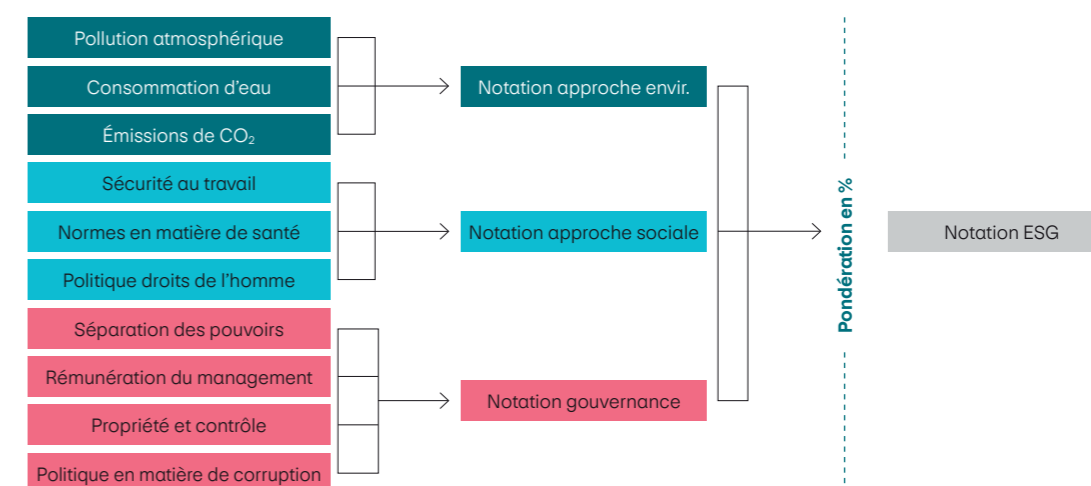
Pollution atmosphérique
Consommation d'eau
Émissions de $CO_2$
Sécurité au travail
Normes en matière de santé
Politique droits de l'homme
Séparation des pouvoirs
Rémunération du management
Propriété et contrôle
Politique en matière de corruption

Notation approche envir.
Notation approche sociale
Notation gouvernance

Pondération en %

Notation ESG